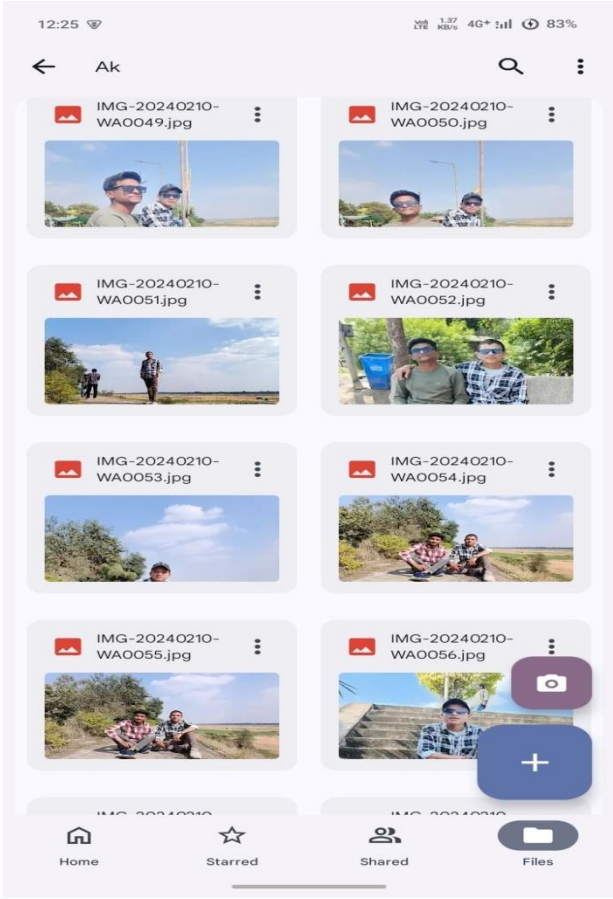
12:25

Vo) LTE 1.37 KB/s 4G+ 83%

Ak

IMG-20240210-WA0049.jpg

IMG-20240210-WA0050.jpg

IMG-20240210-WA0051.jpg

IMG-20240210-WA0052.jpg

IMG-20240210-WA0053.jpg

IMG-20240210-WA0054.jpg

IMG-20240210-WA0055.jpg

IMG-20240210-WA0056.jpg

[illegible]

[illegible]

Home

Starred

Shared

Files